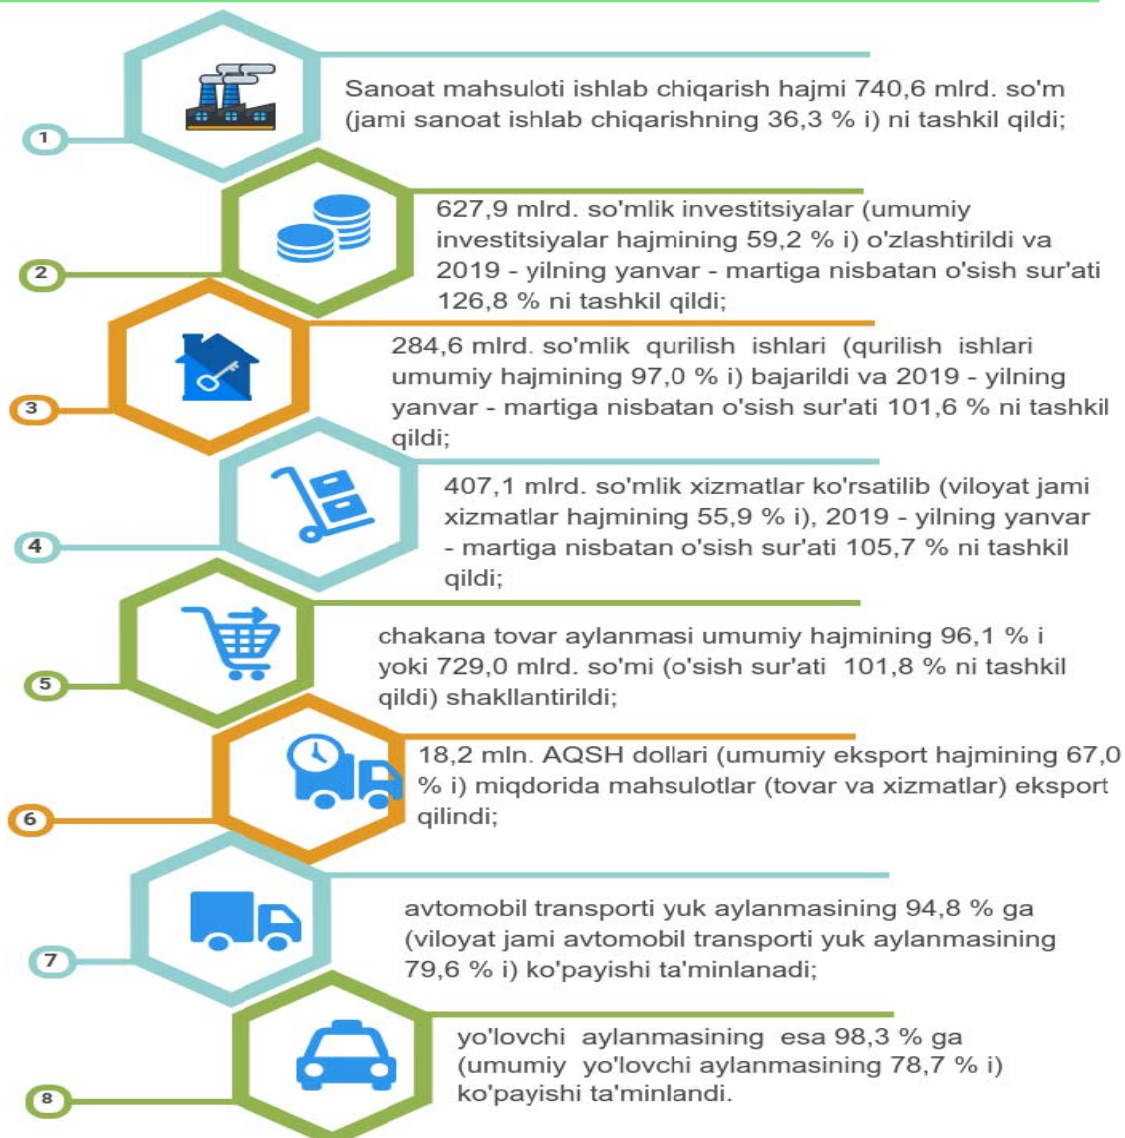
1

Sanoat mahsuloti ishlab chiqarish hajmi 740,6 mlrd. so'm (jami sanoat ishlab chiqarishning 36,3 % i) ni tashkil qildi;

2

627,9 mlrd. so'mlik investitsiyalar (umumiy investitsiyalar hajmining 59,2 % i) o'zlashtirildi va 2019 - yilning yanvar - martiga nisbatan o'sish sur'ati 126,8 % ni tashkil qildi;

3

284,6 mlrd. so'mlik qurilish ishlari (qurilish ishlari umumiy hajmining 97,0 % i) bajarildi va 2019 - yilning yanvar - martiga nisbatan o'sish sur'ati 101,6 % ni tashkil qildi;

4

407,1 mlrd. so'mlik xizmatlar ko'rsatilib (viloyat jami xizmatlar hajmining 55,9 % i), 2019 - yilning yanvar - martiga nisbatan o'sish sur'ati 105,7 % ni tashkil qildi;

5

chakana tovar aylanmasi umumiy hajmining 96,1 % i yoki 729,0 mlrd. so'mi (o'sish sur'ati 101,8 % ni tashkil qildi) shakllantirildi;

6

18,2 mln. AQSH dollari (umumiy eksport hajmining 67,0 % i) miqdorida mahsulotlar (tovar va xizmatlar) eksport qilindi;

7

avtomobil transporti yuk aylanmasining 94,8 % ga (viloyat jami avtomobil transporti yuk aylanmasining 79,6 % i) ko'payishi ta'minlanadi;

8

yo'lovchi aylanmasining esa 98,3 % ga (umumiy yo'lovchi aylanmasining 78,7 % i) ko'payishi ta'minlandi.